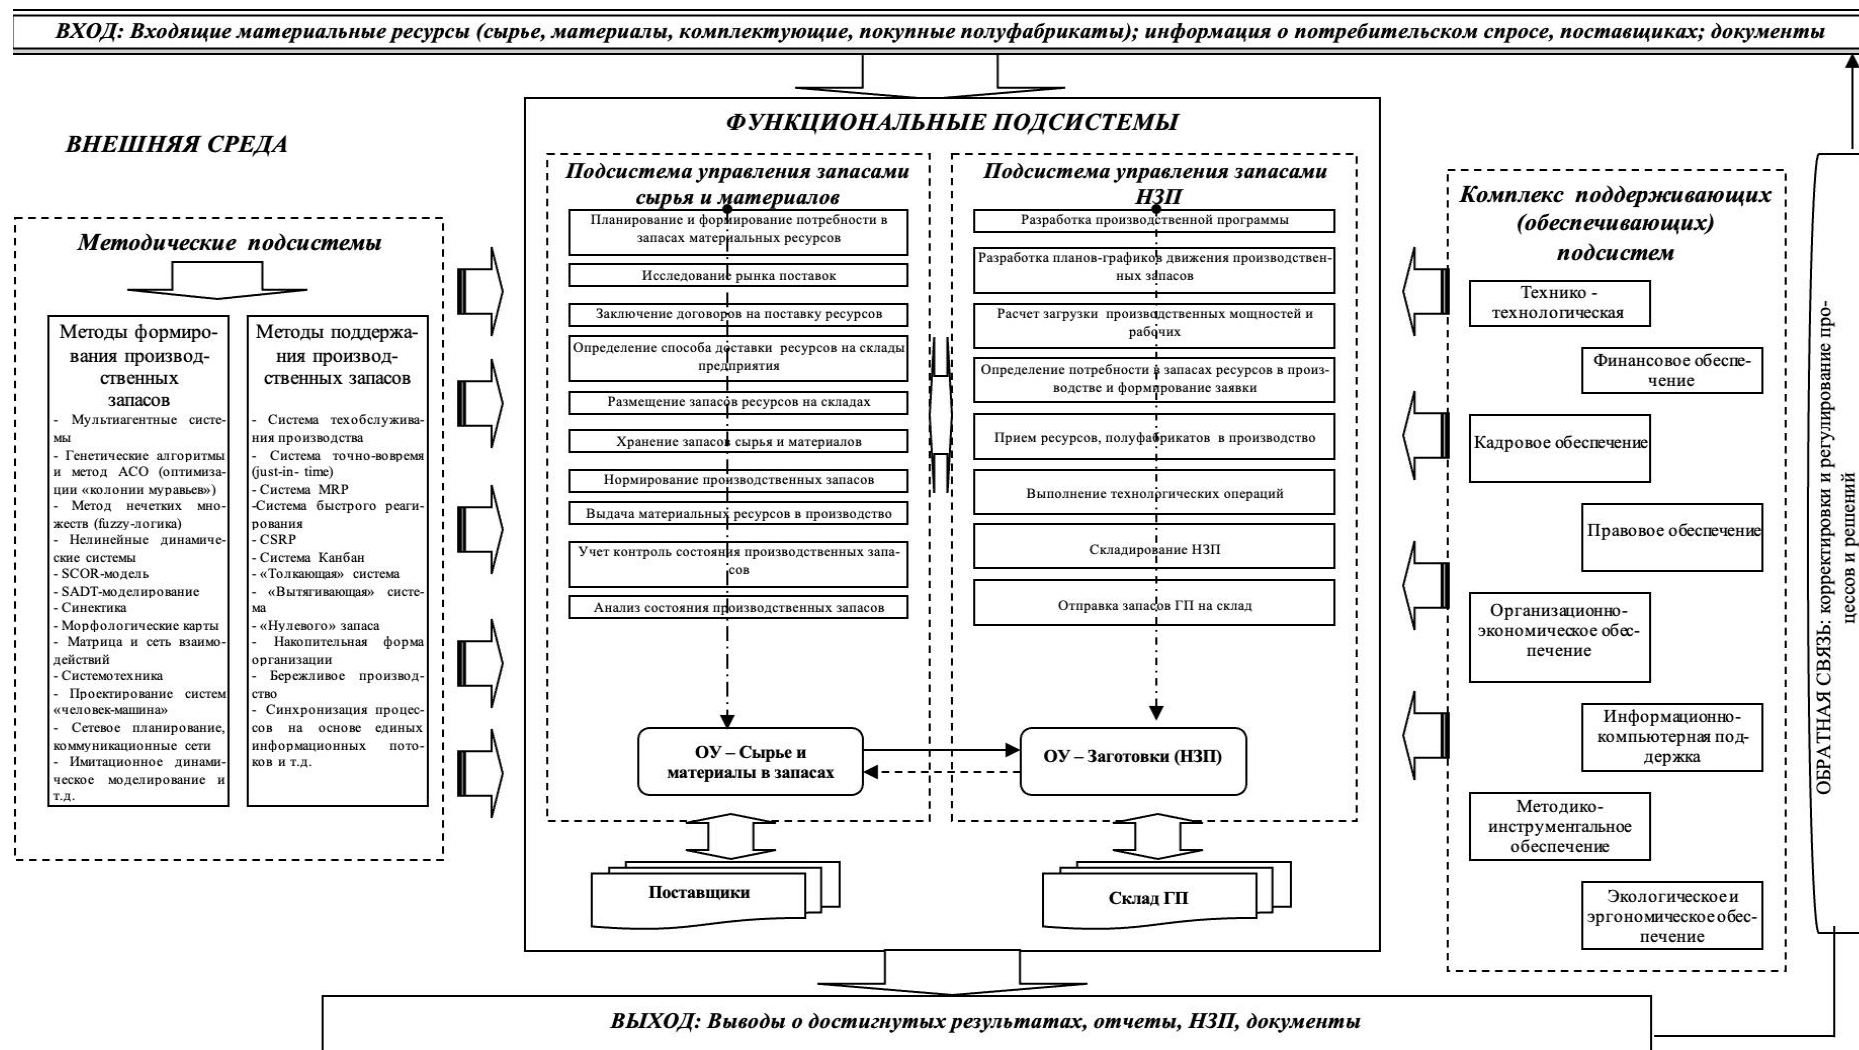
ВХОД: Входящие материальные ресурсы (сырье, материалы, комплектующие, покупные полуфабрикаты); информация о потребительском спросе, поставщиках; документы

ВНЕШНЯЯ СРЕДА

ФУНКЦИОНАЛЬНЫЕ ПОДСИСТЕМЫ

Методические подсистемы

Методы формирования производственных запасов
- Мультиагентные системы
- Генетические алгоритмы и метод АСО (оптимизации «колонии муравьев»)
- Метод нечетких множеств (fuzzy-логика)
- Нелинейные динамические системы
- SCOR-модель
- SADT-моделирование
- Синектика
- Морфологические карты
- Матрица и сеть взаимодействий
- Системотехника
- Проектирование систем «человек-машина»
- Сетевое планирование, коммуникационные сети
- Имитационное динамическое моделирование и т.д.

Методы поддержания производственных запасов
- Система техобслуживания производства
- Система точно-вовремя (just-in- time)
- Система MRP
-Система быстрого реагирования
- CSRP
- Система Канбан
- «Толкающая» система
- «Вытягивающая» система
- «Нулевого» запаса
- Накопительная форма организации
- Бережливое производство
- Синхронизация процессов на основе единых информационных потоков и т.д.

Подсистема управления запасами сырья и материалов
Планирование и формирование потребности в запасах материальных ресурсов
Исследование рынка поставок
Заключение договоров на поставку ресурсов
Определение способа доставки ресурсов на склады предприятия
Размещение запасов ресурсов на складах
Хранение запасов сырья и материалов
Нормирование производственных запасов
Выдача материальных ресурсов в производство
Учет контроль состояния производственных запасов
Анализ состояния производственных запасов

Подсистема управления запасами НЗП
Разработка производственной программы
Разработка планов-графиков движения производственных запасов
Расчет загрузки производственных мощностей и рабочих
Определение потребности в запасах ресурсов в производстве и формирование заявки
Прием ресурсов, полуфабрикатов в производство
Выполнение технологических операций
Складирование НЗП
Отправка запасов ГП на склад

ОУ – Сырье и материалы в запасах
ОУ – Заготовки (НЗП)

Поставщики
Склад ГП

Комплекс поддерживающих (обеспечивающих) подсистем
Технико - технологическая
Финансовое обеспечение
Кадровое обеспечение
Правовое обеспечение
Организационно-экономическое обеспечение
Информационно-компьютерная поддержка
Методико-инструментальное обеспечение
Экологическое и эргономическое обеспечение

ОБРАТНАЯ СВЯЗЬ: корректировки и регулирование процессов и решений

ВЫХОД: Выводы о достигнутых результатах, отчеты, НЗП, документы